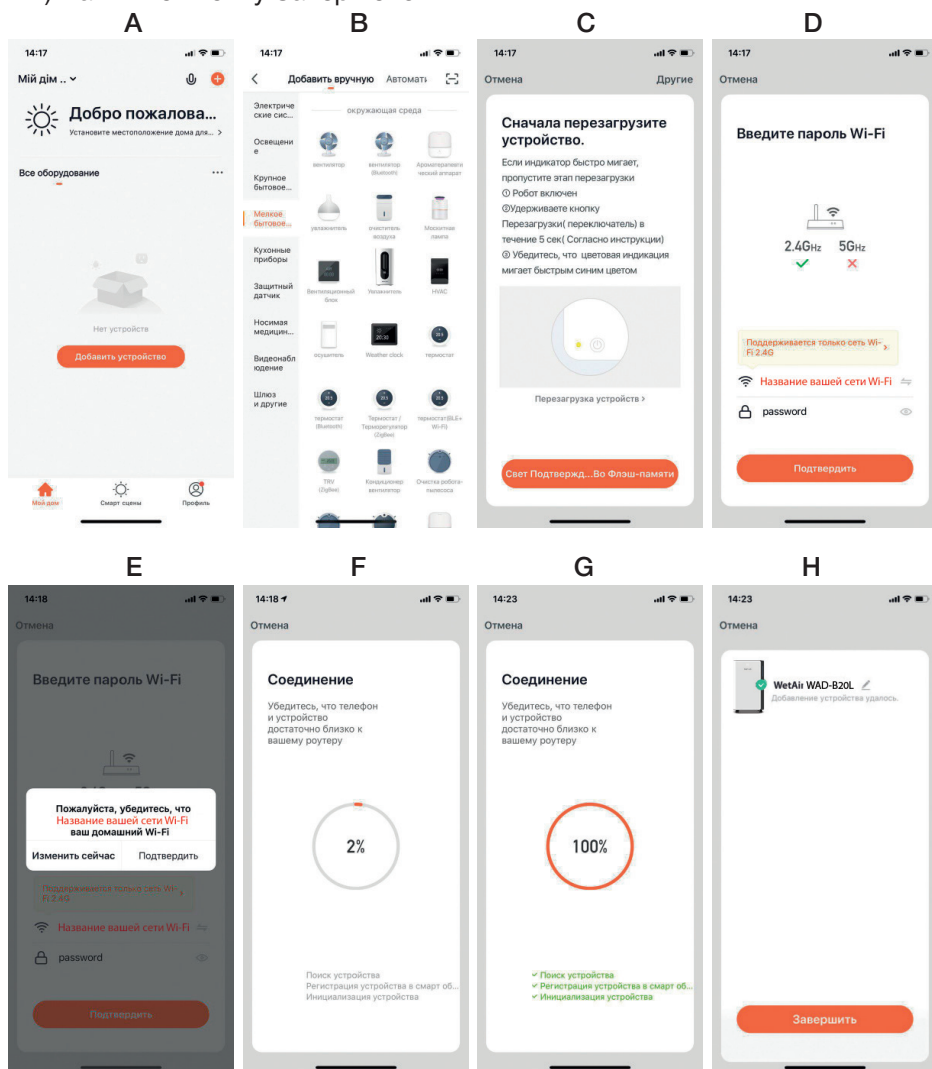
A

14:17

Мій дім ..

Добро пожалова...
Установите местоположение дома для... >

Все оборудование ...

Нет устройств

Добавить устройство

Мой дом
Смарт сцены
Профиль

B

14:17

Добавить вручную Автомати

Электрические сис...
Освещение
Крупное бытовое...
Мелкое бытовое...
Кухонные приборы
Защитный датчик
Носимая медицин...
Видеонаблюдение
Шлюз и другие

окружающая среда

вентилятор
вентилятор (Bluetooth)
Ароматерапевтический аппарат
увлажнитель
очиститель воздуха
Москитная лампа
Вентиляционный блок
Увлажнитель
HVAC
осушитель
Weather clock
термостат
термостат (Bluetooth)
Термостат / Терморегулятор (Zigbee)
термостат(BLE+Wi-Fi)
TRV (Zigbee)
Кондиционер вентилятор
Очистка робота-пылесоса

C

14:17

Отмена Другие

Сначала перезагрузите устройство.
Если индикатор быстро мигает, пропустите этап перезагрузки
① Робот включен
②Удерживайте кнопку Перезагрузки( переключатель) в течение 5 сек( Согласно инструкции)
③ Убедитесь, что цветовая индикация мигает быстрым синим цветом

Перезагрузка устройств >

Свет Подтвержд...Во Флэш-памяти

D

14:17

Отмена

Введите пароль Wi-Fi

2.4GHz 5GHz

Поддерживается только сеть Wi-Fi 2.4G >

Название вашей сети Wi-Fi
password

Подтвердить

E

14:18

Отмена

Введите пароль Wi-Fi

Пожалуйста, убедитесь, что Название вашей сети Wi-Fi ваш домашний Wi-Fi

Изменить сейчас Подтвердить

Поддерживается только сеть Wi-Fi 2.4G

Название вашей сети Wi-Fi
password

Подтвердить

F

14:18

Отмена

Соединение
Убедитесь, что телефон и устройство достаточно близко к вашему роутеру

2%

Поиск устройства
Регистрация устройства в смарт об...
Инициализация устройства

G

14:23

Отмена

Соединение
Убедитесь, что телефон и устройство достаточно близко к вашему роутеру

100%

✓ Поиск устройства
✓ Регистрация устройства в смарт об...
✓ Инициализация устройства

H

14:23

Отмена

WetAir WAD-B20L
Добавление устройства удалось.

Завершить